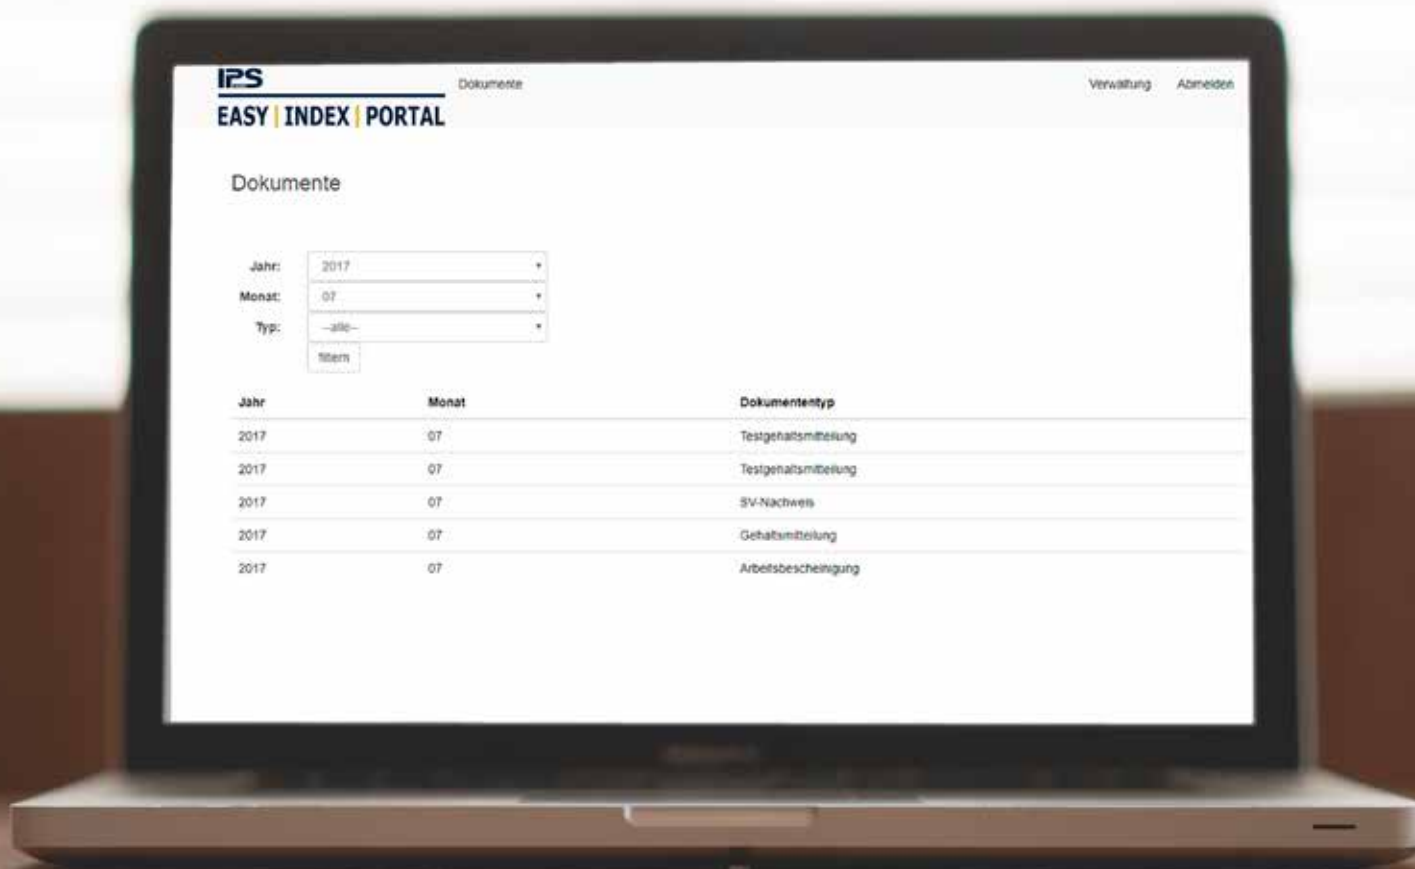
IPS
EASY | INDEX | PORTAL

Dokumente

Verwaltung Abmelden

Dokumente

Jahr: 2017
Monat: 07
Typ: --alle--
filtern

| Jahr | Monat | Dokumententyp |
|---|---|---|
| 2017 | 07 | Testgehaltsmitteilung |
| 2017 | 07 | Testgehaltsmitteilung |
| 2017 | 07 | SV-Nachweis |
| 2017 | 07 | Gehaltsmitteilung |
| 2017 | 07 | Arbeitsbescheinigung |